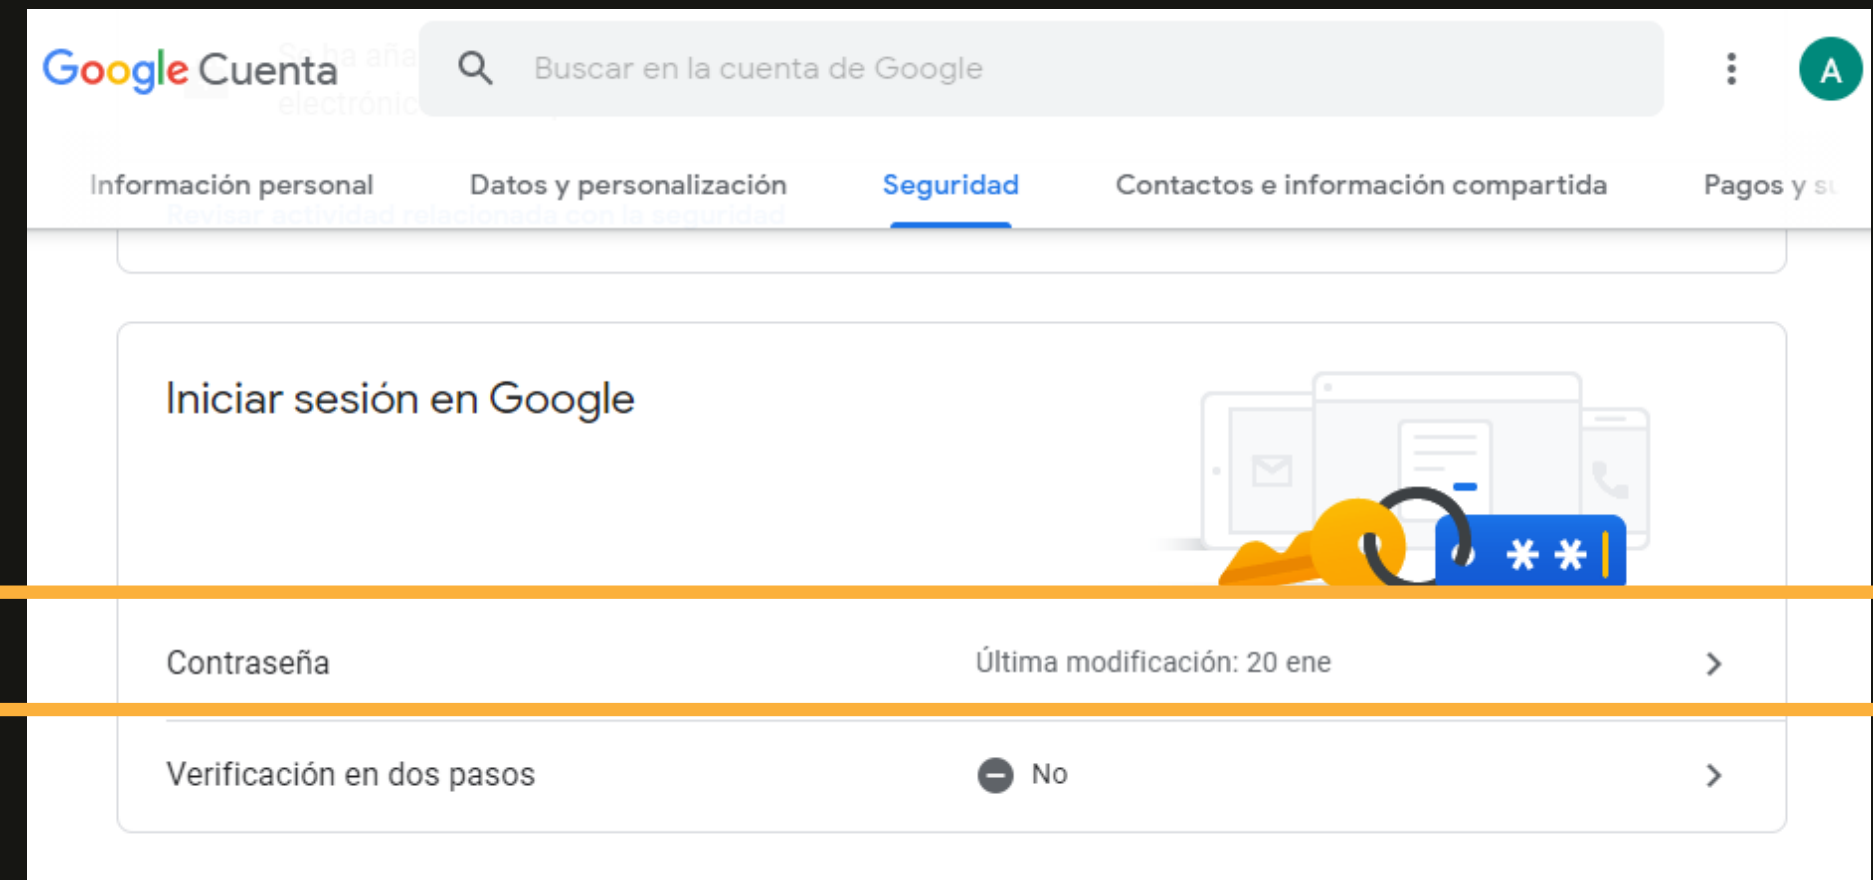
Google Cuenta

Buscar en la cuenta de Google

A

Información personal Datos y personalización Seguridad Contactos e información compartida Pagos y s

Iniciar sesión en Google

**

Contraseña Última modificación: 20 ene

Verificación en dos pasos No